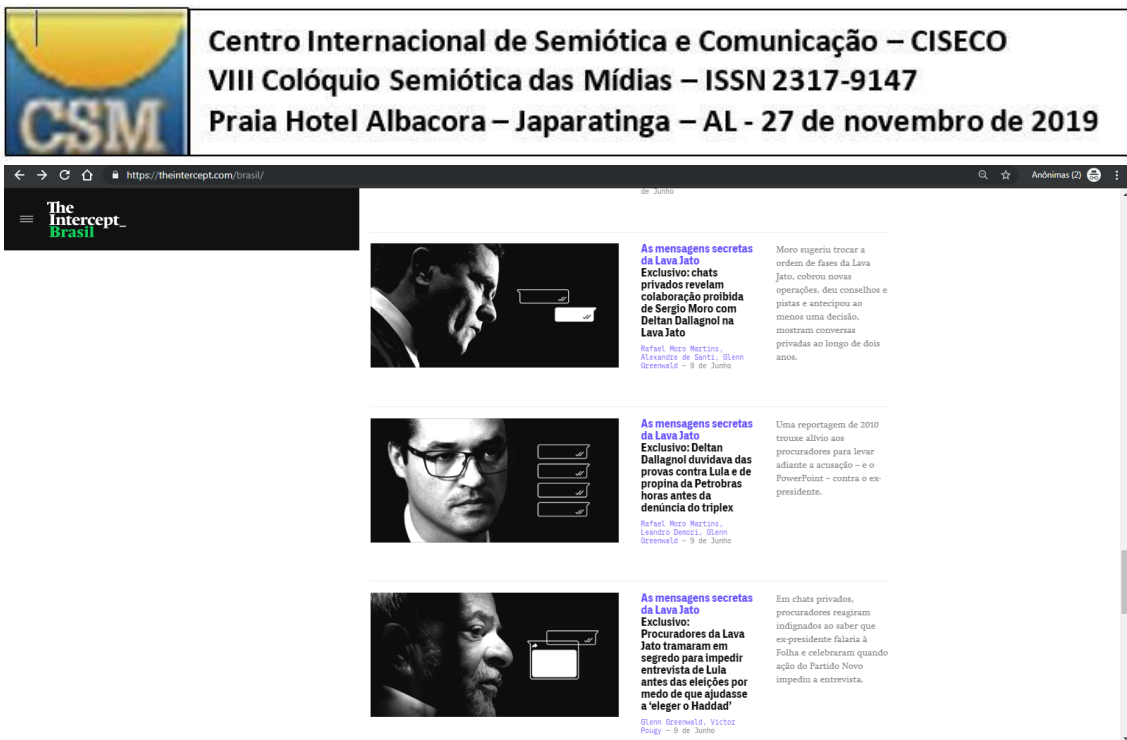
CSM

Centro Internacional de Semiótica e Comunicação – CISECO
VIII Colóquio Semiótica das Mídias – ISSN 2317-9147
Praia Hotel Albacora – Japaratinga – AL - 27 de novembro de 2019

https://theintercept.com/brasil/

Anônimas (2)

The Intercept_ Brasil

de Junho

As mensagens secretas da Lava Jato
Exclusivo: chats privados revelam colaboração proibida de Sergio Moro com Deltan Dallagnol na Lava Jato

Rafael Moro Martins, Alexandre de Santi, Glenn Greenwald – 9 de Junho

Moro sugeriu trocar a ordem de fases da Lava Jato, cobrou novas operações, deu conselhos e pistas e antecipou ao menos uma decisão, mostram conversas privadas ao longo de dois anos.

As mensagens secretas da Lava Jato
Exclusivo: Deltan Dallagnol duvidava das provas contra Lula e de propina da Petrobras horas antes da denúncia do triplex

Rafael Moro Martins, Leandro Demori, Glenn Greenwald – 9 de Junho

Uma reportagem de 2010 trouxe alívio aos procuradores para levar adiante a acusação – e o PowerPoint – contra o ex-presidente.

As mensagens secretas da Lava Jato
Exclusivo: Procuradores da Lava Jato tramaram em segredo para impedir entrevista de Lula antes das eleições por medo de que ajudasse a 'eleger o Haddad'

Glenn Greenwald, Victor Pougy – 9 de Junho

Em chats privados, procuradores reagiram indignados ao saber que ex-presidente falaria à Folha e celebraram quando ação do Partido Novo impediu a entrevista.